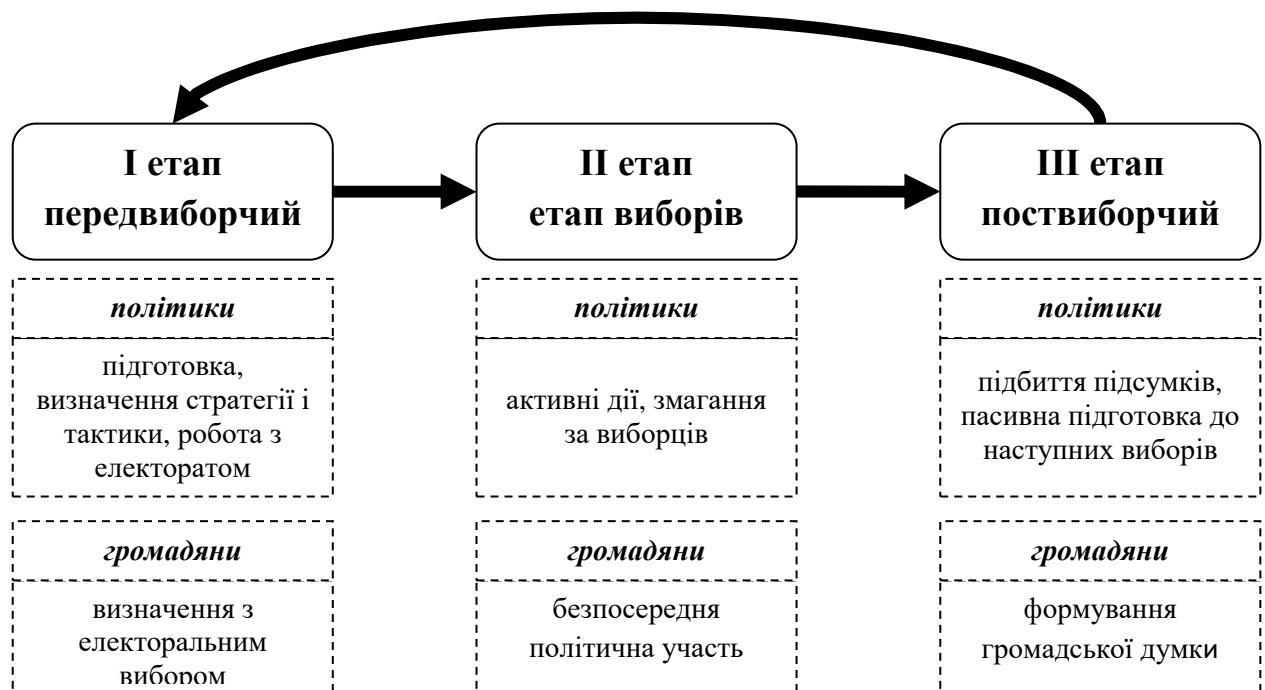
I етап передвиборчий

II етап етап виборів

III етап поствиборчий

*політики*

підготовка, визначення стратегії і тактики, робота з електоратом

*громадяни*

визначення з електоральним вибором

*політики*

активні дії, змагання за виборців

*громадяни*

безпосередня політична участь

*політики*

підбиття підсумків, пасивна підготовка до наступних виборів

*громадяни*

формування громадської думки